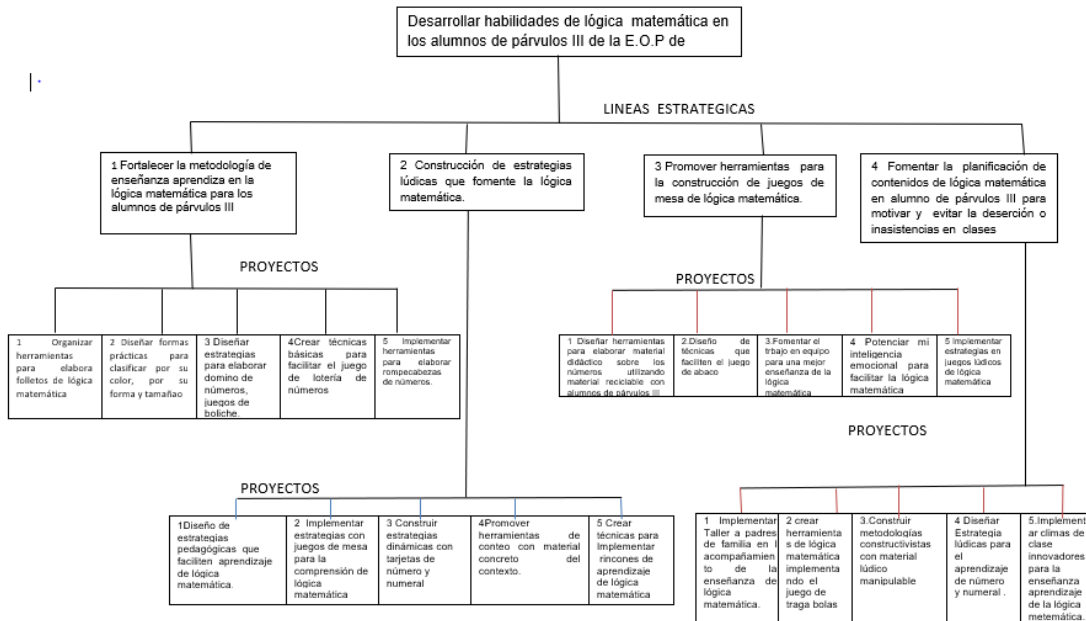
Desarrollar habilidades de lógica matemática en los alumnos de párvulos III de la E.O.P de

LINEAS ESTRATEGICAS

1 Fortalecer la metodología de enseñanza aprendiza en la lógica matemática para los alumnos de párvulos III

2 Construcción de estrategias lúdicas que fomente la lógica matemática.

3 Promover herramientas para la construcción de juegos de mesa de lógica matemática.

4 Fomentar la planificación de contenidos de lógica matemática en alumno de párvulos III para motivar y evitar la deserción o inasistencias en clases

PROYECTOS

1 Organizar herramientas para elabora folletos de lógica matemática

2 Diseñar formas prácticas para clasificar por su color, por su forma y tamañao

3 Diseñar estrategias para elaborar domino de números, juegos de boliche.

4Crear técnicas básicas para facilitar el juego de lotería de números

5 Implementar herramientas para elaborar rompecabezas de números.

PROYECTOS

1 Diseñar herramientas para elaborar material didáctico sobre los números utilizando material reciclable con alumnos de párvulos III

2.Diseño de técnicas que faciliten el juego de abaco

3.Fomentar el trbajo en equipo para una mejor enseñanza de la lógica matemática

4 Potenciar mi inteligencia emocional para facilitar la lógica matemática

5 Implementar estrategias en juegos lúdicos de lógica matemática

PROYECTOS

PROYECTOS

1Diseño de estrategias pedagógicas que faciliten aprendizaje de lógica matemática.

2 Implementar estrategias con juegos de mesa para la comprensión de lógica matemática

3 Construir estrategias dinámicas con tarjetas de número y numeral

4Promover herramientas de conteo con material concreto del contexto.

5 Crear técnicas para Implementar rincones de aprendizaje de lógica matemática

1 Implementar Taller a padres de familia en l acompañamiento de la enseñanza de lógica matemática.

2 crear herramientas de lógica matemática implementando el juego de traga bolas

3.Construir metodologías constructivistas con material lúdico manipulable

4 Diseñar Estrategia lúdicas para el aprendizaje de número y numeral .

5.Implementar climas de clase innovadores para la enseñanza aprendizaje de la lógica matemática.